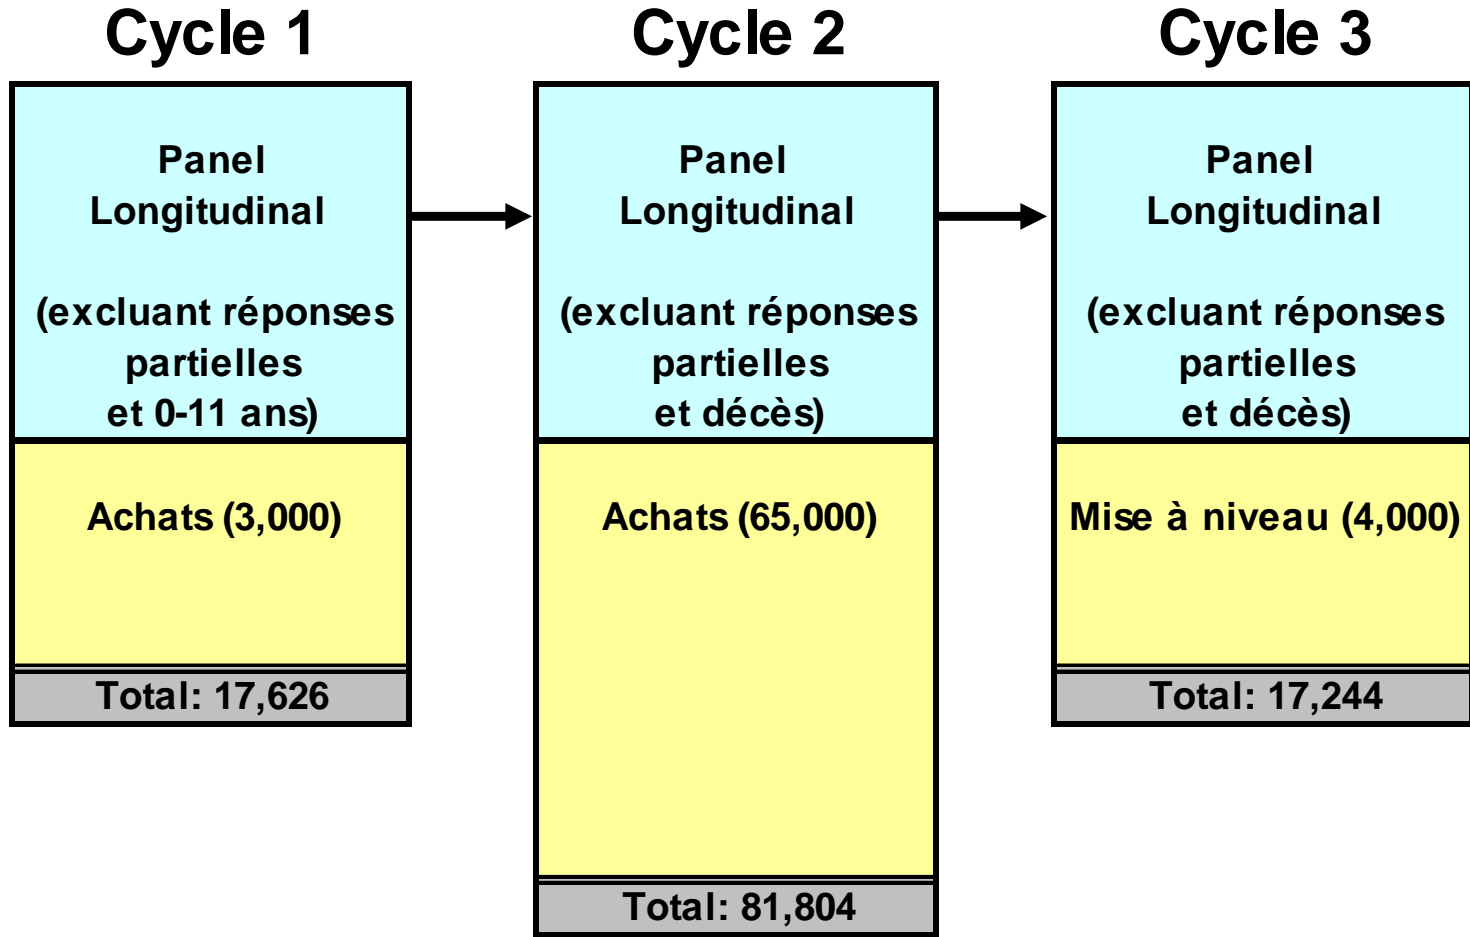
Cycle 1

Panel Longitudinal

(excluant réponses partielles et 0-11 ans)

Achats (3,000)

Total: 17,626

Cycle 2

Panel Longitudinal

(excluant réponses partielles et décès)

Achats (65,000)

Total: 81,804

Cycle 3

Panel Longitudinal

(excluant réponses partielles et décès)

Mise à niveau (4,000)

Total: 17,244